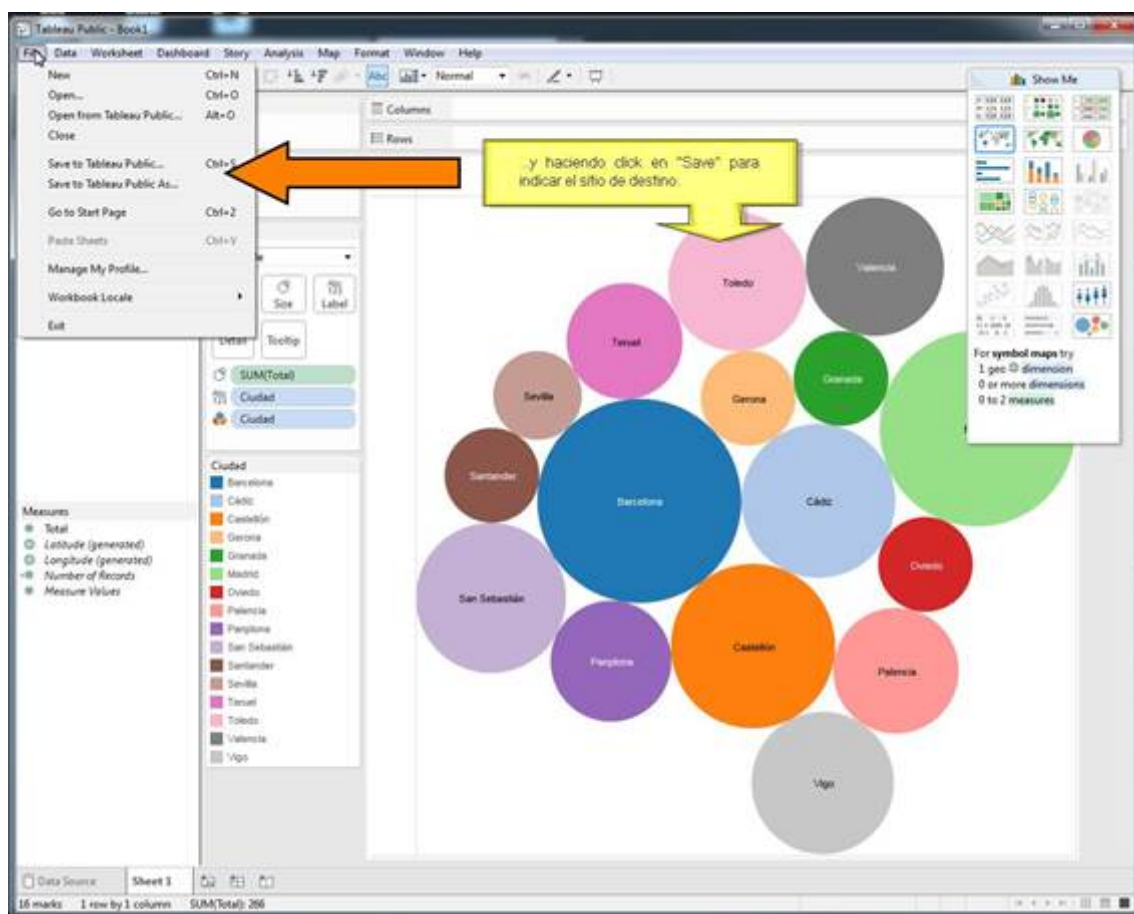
Tableau Public - Book1

File Data Worksheet Dashboard Story Analysis Map Format Window Help

Normal

New Ctrl+N
Open... Ctrl+O
Open from Tableau Public... Alt+O
Close

Save to Tableau Public... Ctrl+S
Save to Tableau Public As...

Go to Start Page Ctrl+2

Paste Sheets Ctrl+V

Manage My Profile...

Workbook Locale

Exit

Columns
Rows

...y haciendo click en "Save" para indicar el sitio de destino.

Size Label
Detail Tooltip
SUM(Total)
Ciudad
Ciudad

Ciudad
Barcelona
Cádiz
Castellón
Gerona
Granada
Madrid
Oviedo
Palencia
Pamplona
San Sebastián
Santander
Sevilla
Teruel
Toledo
Valencia
Vigo

Measures
Total
Latitude (generated)
Longitude (generated)
Number of Records
Measure Values

Toledo
Valencia
Teruel
Gerona
Granada
Sevilla
Santander
Barcelona
Cádiz
Oviedo
San Sebastián
Castellón
Pamplona
Palencia
Vigo

Show Me
For symbol maps try
1 geo dimension
0 or more dimensions
0 to 2 measures

Data Source Sheet 1

16 marks 1 row by 1 column SUM(Total): 266